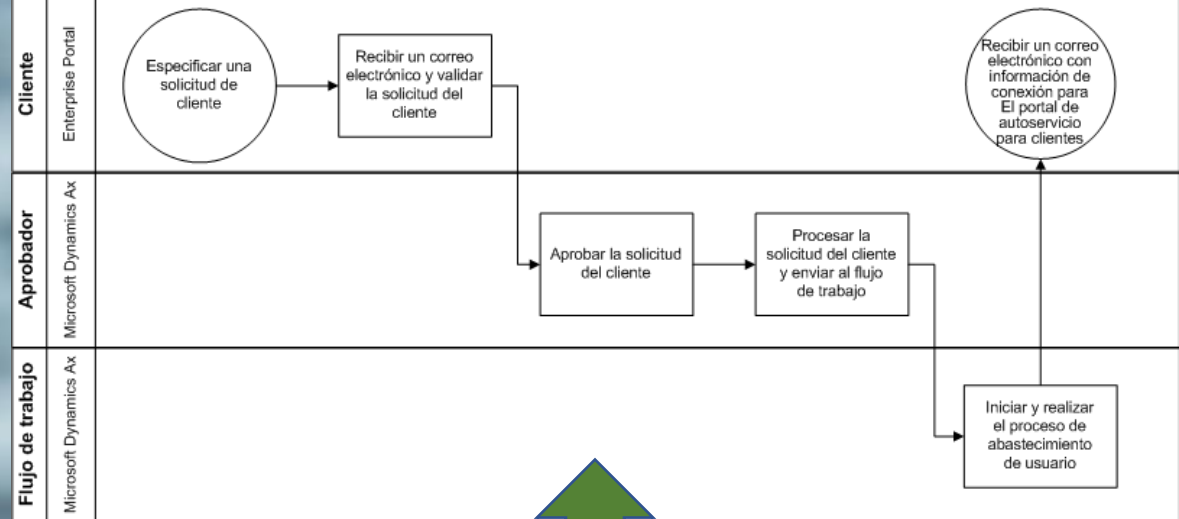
Cliente

Enterprise Portal

Especificar una solicitud de cliente

Recibir un correo electrónico y validar la solicitud del cliente

Recibir un correo electrónico con información de conexión para El portal de autoservicio para clientes

Aprobador

Microsoft Dynamics Ax

Aprobar la solicitud del cliente

Procesar la solicitud del cliente y enviar al flujo de trabajo

Flujo de trabajo

Microsoft Dynamics Ax

Iniciar y realizar el proceso de abastecimiento de usuario